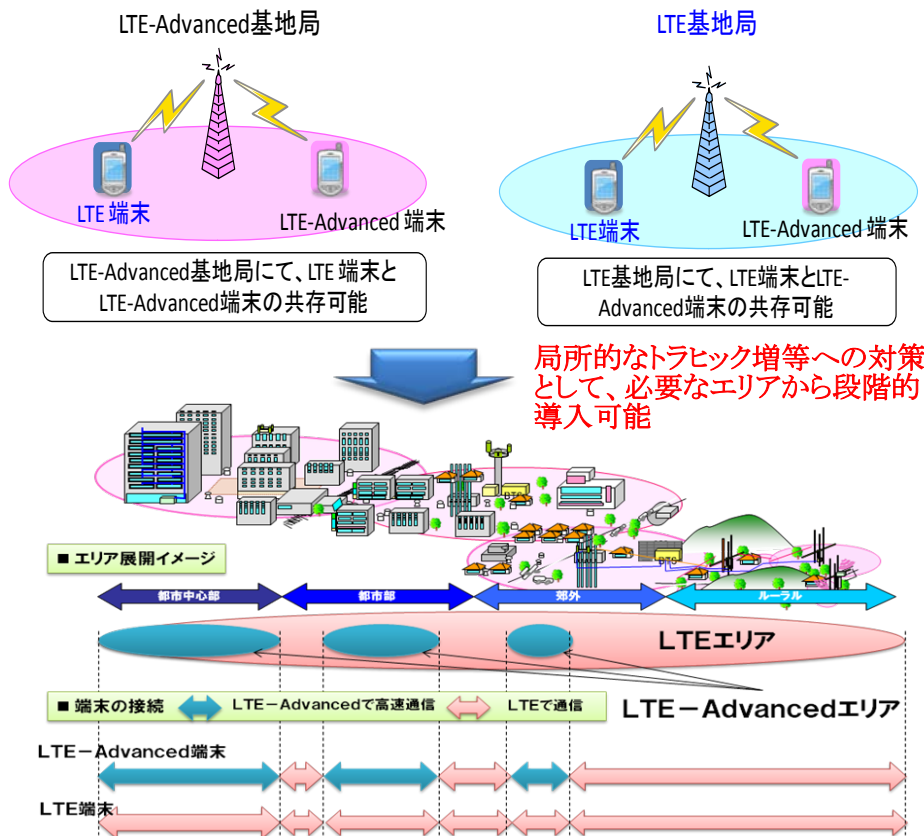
LTE-Advanced基地局

LTE 端末

LTE-Advanced 端末

LTE-Advanced基地局にて、LTE 端末とLTE-Advanced端末の共存可能

LTE基地局

LTE端末

LTE-Advanced 端末

LTE基地局にて、LTE端末とLTE-Advanced端末の共存可能

局所的なトラヒック増等への対策として、必要なエリアから段階的導入可能

■ エリア展開イメージ

都市中心部

都市部

郊外

ルーラル

LTEエリア

LTE－Advancedエリア

■ 端末の接続

LTE－Advancedで高速通信

LTEで通信

LTE－Advanced端末

LTE端末